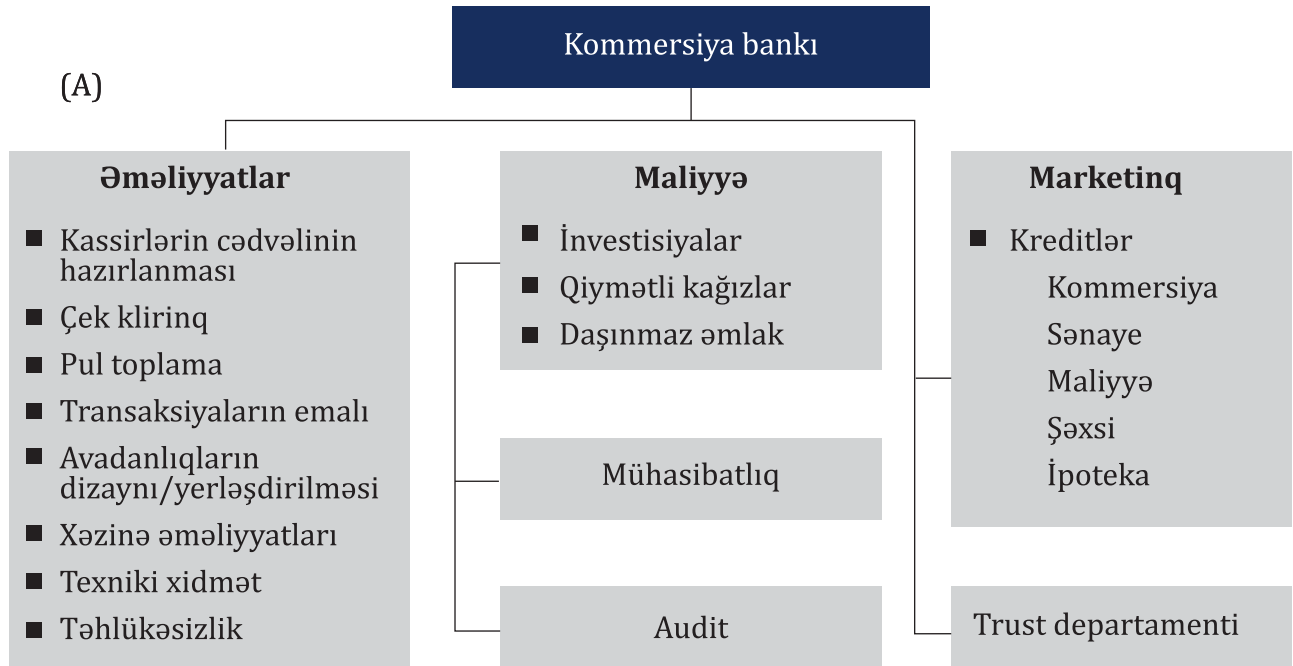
Kommersiya bankı

(A)

Əməliyyatlar

- Kassirlərin cədvəlinin hazırlanması
- Çek klirinq
- Pul toplama
- Transaksiyaların emalı
- Avadanlıqların dizaynı/yerləşdirilməsi
- Xəzinə əməliyyatları
- Texniki xidmət
- Təhlükəsizlik

Maliyyə

- İnvestisiyalar
- Qiymətli kağızlar
- Daşınmaz əmlak

Mühasibatlıq

Audit

Marketinq

- Kreditlər
Kommersiya
Sənaye
Maliyyə
Şəxsi
İpoteka

Trust departamenti